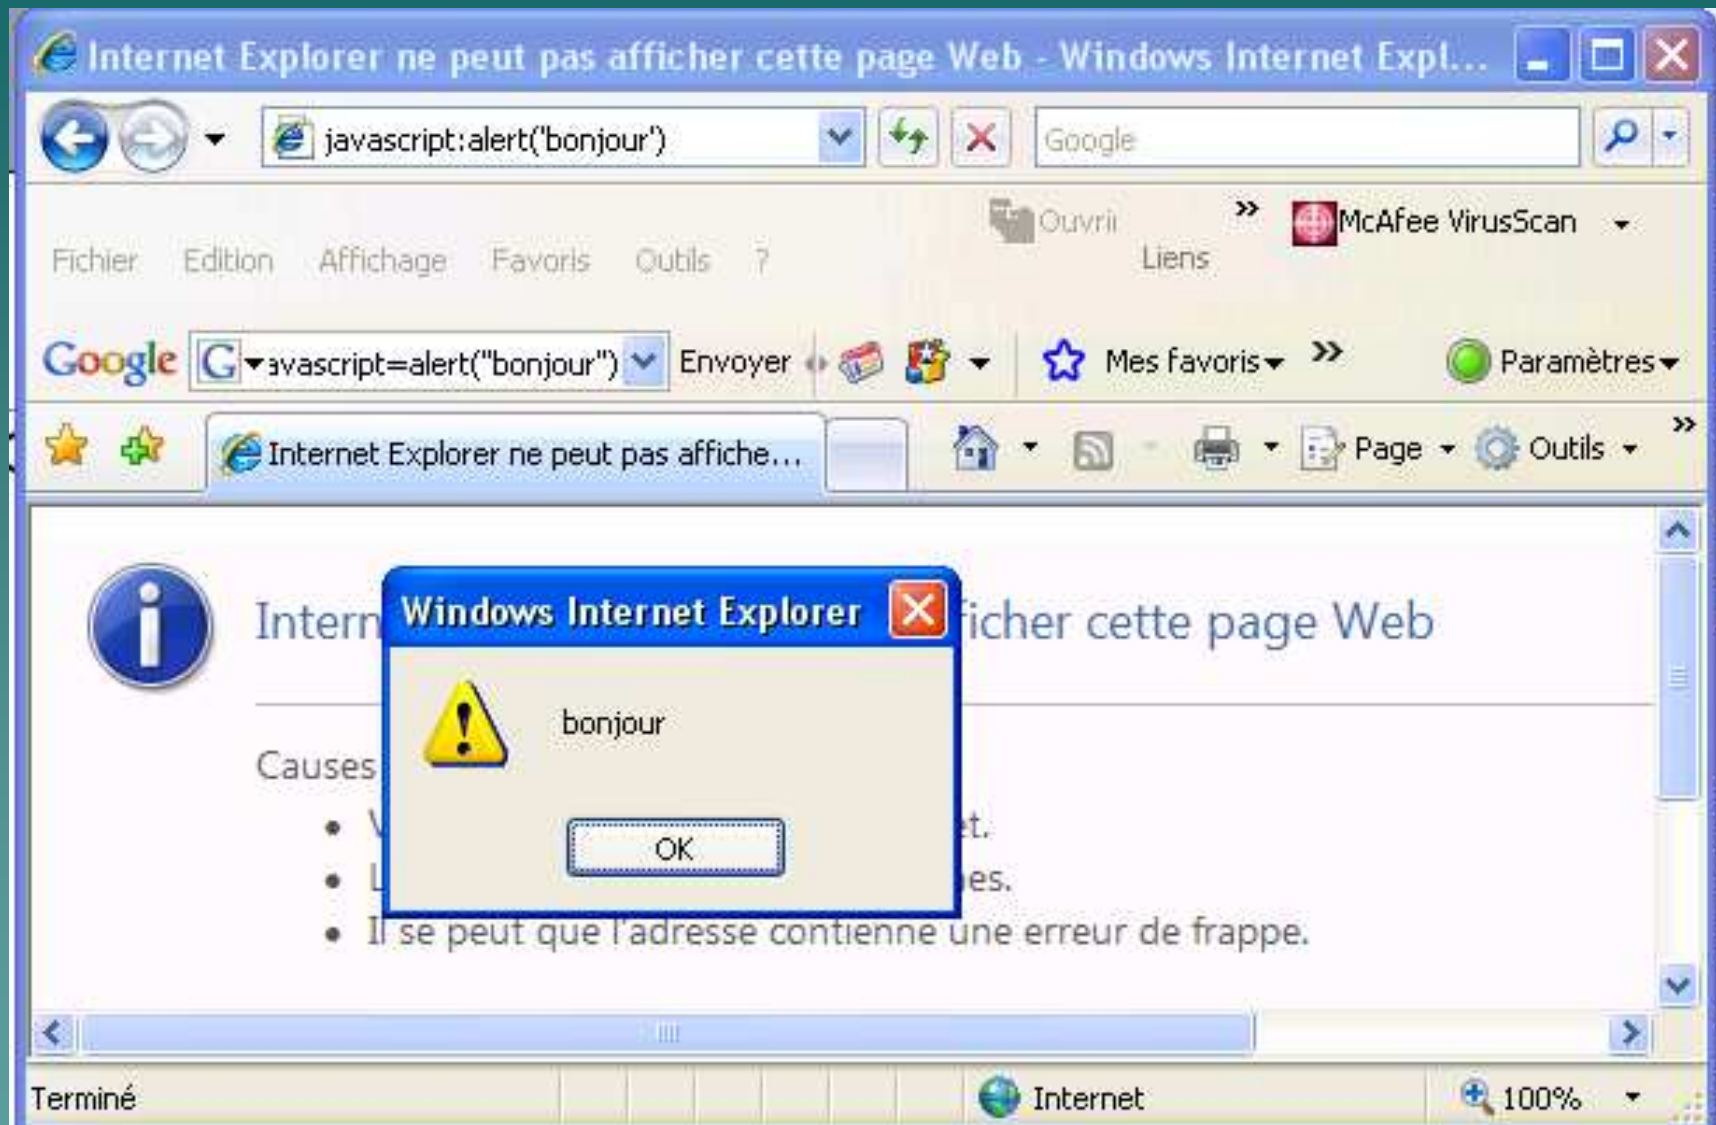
Internet Explorer ne peut pas afficher cette page Web - Windows Internet Expl...

javascript:alert('bonjour')

Google

Ouvrir

Liens

McAfee VirusScan

Fichier Edition Affichage Favoris Outils ?

Google G avascript=alert("bonjour") Envoyer Mes favoris Paramètres

Internet Explorer ne peut pas affiche...

Page Outils

Intern ficher cette page Web

Windows Internet Explorer

bonjour

OK

Causes

• V t.

• L es.

• Il se peut que l'adresse contienne une erreur de frappe.

Terminé

Internet

100%